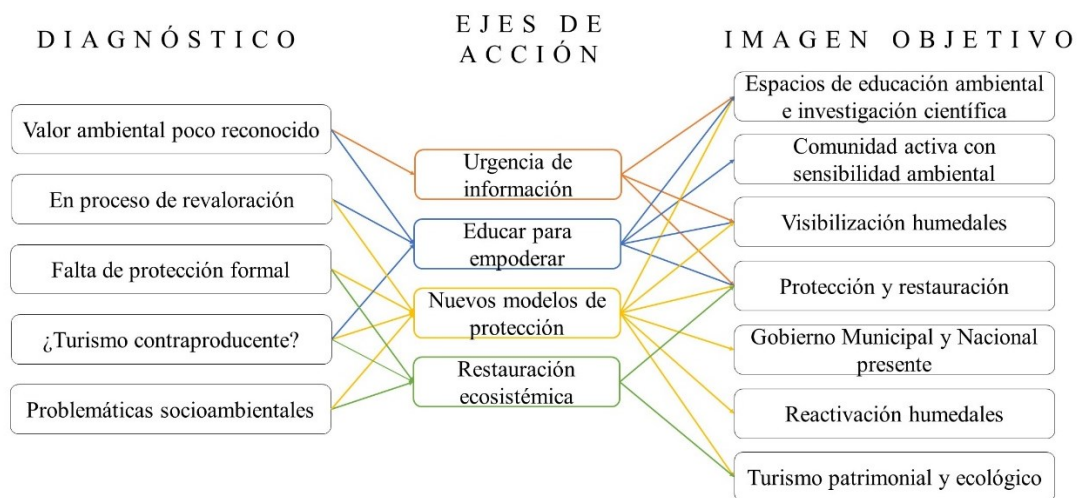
DIAGNÓSTICO

EJES DE ACCIÓN

IMAGEN OBJETIVO

Valor ambiental poco reconocido

En proceso de revaloración

Falta de protección formal

¿Turismo contraproducente?

Problemáticas socioambientales

Urgencia de información

Educar para empoderar

Nuevos modelos de protección

Restauración ecosistémica

Espacios de educación ambiental e investigación científica

Comunidad activa con sensibilidad ambiental

Visibilización humedales

Protección y restauración

Gobierno Municipal y Nacional presente

Reactivación humedales

Turismo patrimonial y ecológico